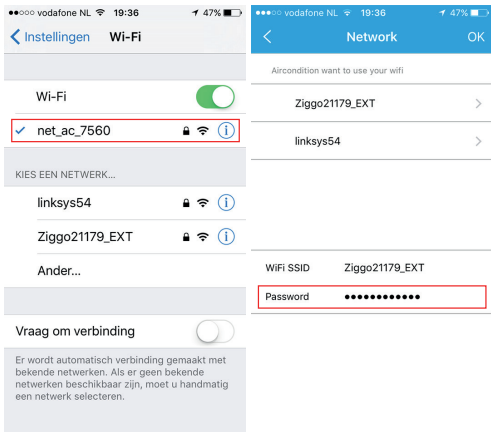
●●○○○ vodafone NL 19:36 47%

Instellingen Wi-Fi

Wi-Fi

net_ac_7560

KIES EEN NETWERK...

linksys54

Ziggo21179_EXT

Ander...

Vraag om verbinding

Er wordt automatisch verbinding gemaakt met bekende netwerken. Als er geen bekende netwerken beschikbaar zijn, moet u handmatig een netwerk selecteren.

●●○○○ vodafone NL 19:36 47%

Network OK

Aircondition want to use your wifi

Ziggo21179_EXT

linksys54

WiFi SSID Ziggo21179_EXT

Password ●●●●●●●●●●●●